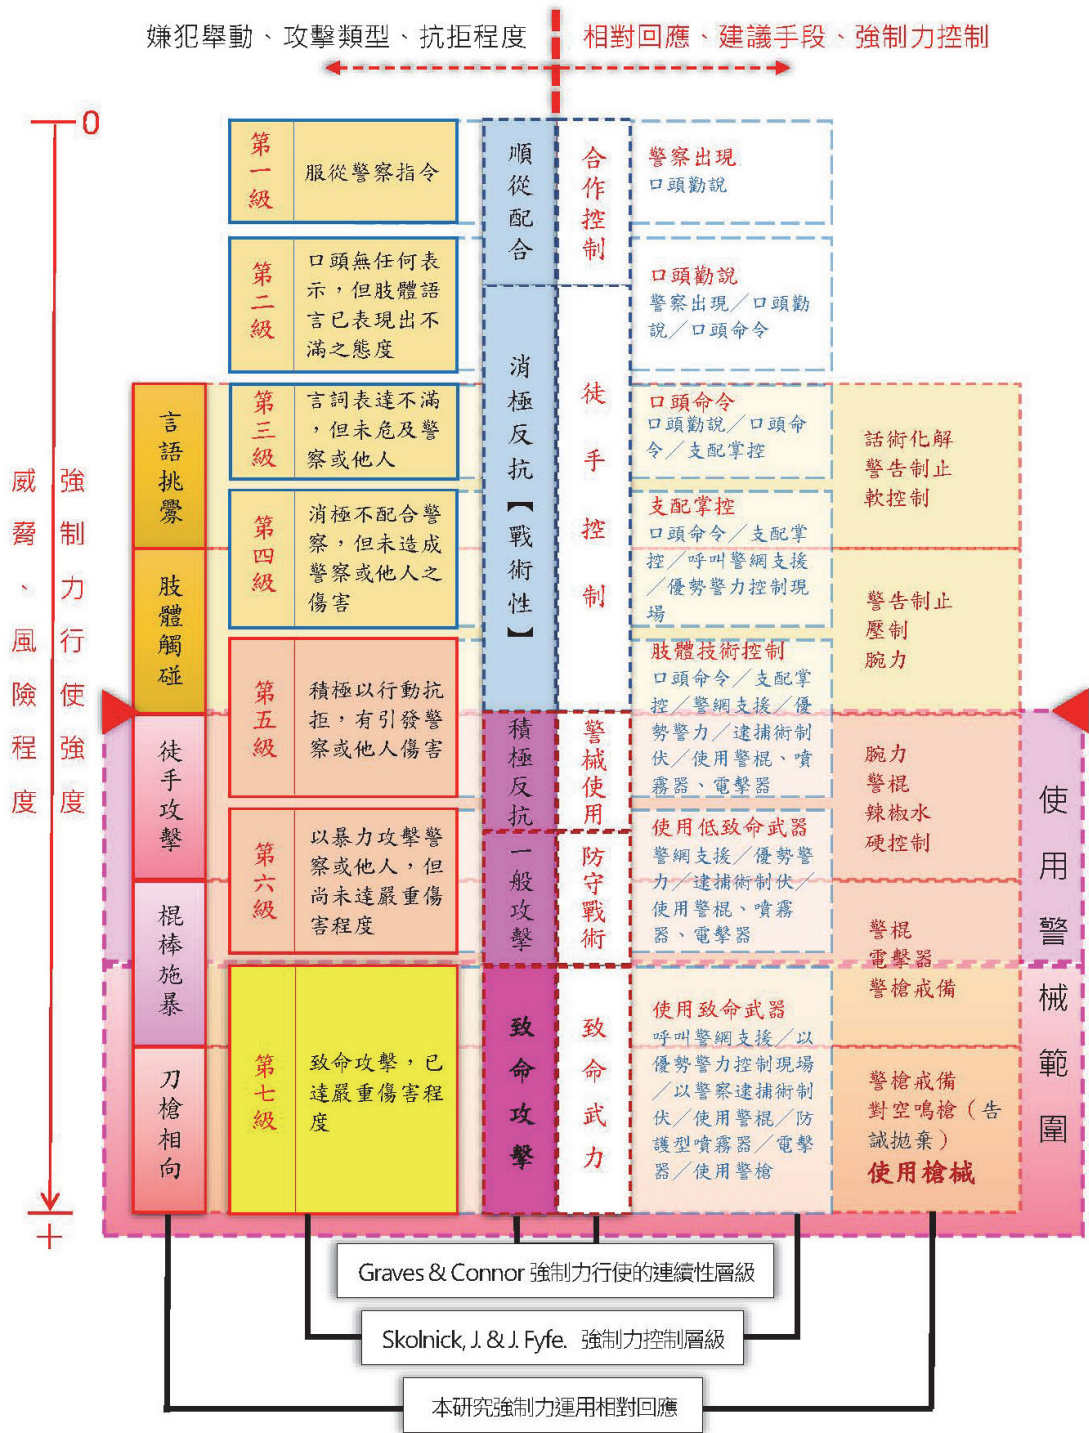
嫌犯舉動、攻擊類型、抗拒程度

相對回應、建議手段、強制力控制

0

威脅、風險程度

強制力行使強度

+

第一級

服從警察指令

順從配合

合作控制

警察出現
口頭勸說

第二級

口頭無任何表示，但肢體語言已表現出不滿之態度

消極反抗【戰術性】

徒手控制

口頭勸說
警察出現／口頭勸說／口頭命令

言語挑釁

第三級

言詞表達不滿，但未危及警察或他人

口頭命令
口頭勸說／口頭命令／支配掌控

話術化解
警告制止
軟控制

肢體觸碰

第四級

消極不配合警察，但未造成警察或他人之傷害

支配掌控
口頭命令／支配掌控／呼叫警網支援／優勢警力控制現場

警告制止
壓制
腕力

徒手攻擊

第五級

積極以行動抗拒，有引發警察或他人傷害

積極反抗

警械使用

肢體技術控制
口頭命令／支配掌控／警網支援／優勢警力／逮捕術制伏／使用警棍、噴霧器、電擊器

腕力
警棍
辣椒水
硬控制

棍棒施暴

第六級

以暴力攻擊警察或他人，但尚未達嚴重傷害程度

一般攻擊

防守戰術

使用低致命武器
警網支援／優勢警力／逮捕術制伏／使用警棍、噴霧器、電擊器

警棍
電擊器
警槍戒備

使用警械範圍

刀槍相向

第七級

致命攻擊，已達嚴重傷害程度

致命攻擊

致命武力

使用致命武器
呼叫警網支援／以優勢警力控制現場／以警察逮捕術制伏／使用警棍／防護型噴霧器／電擊器／使用警槍

警槍戒備
對空鳴槍（告誡拋棄）
使用槍械

Graves & Connor 強制力行使的連續性層級

Skolnick, J. & J. Fyfe. 強制力控制層級

本研究強制力運用相對回應